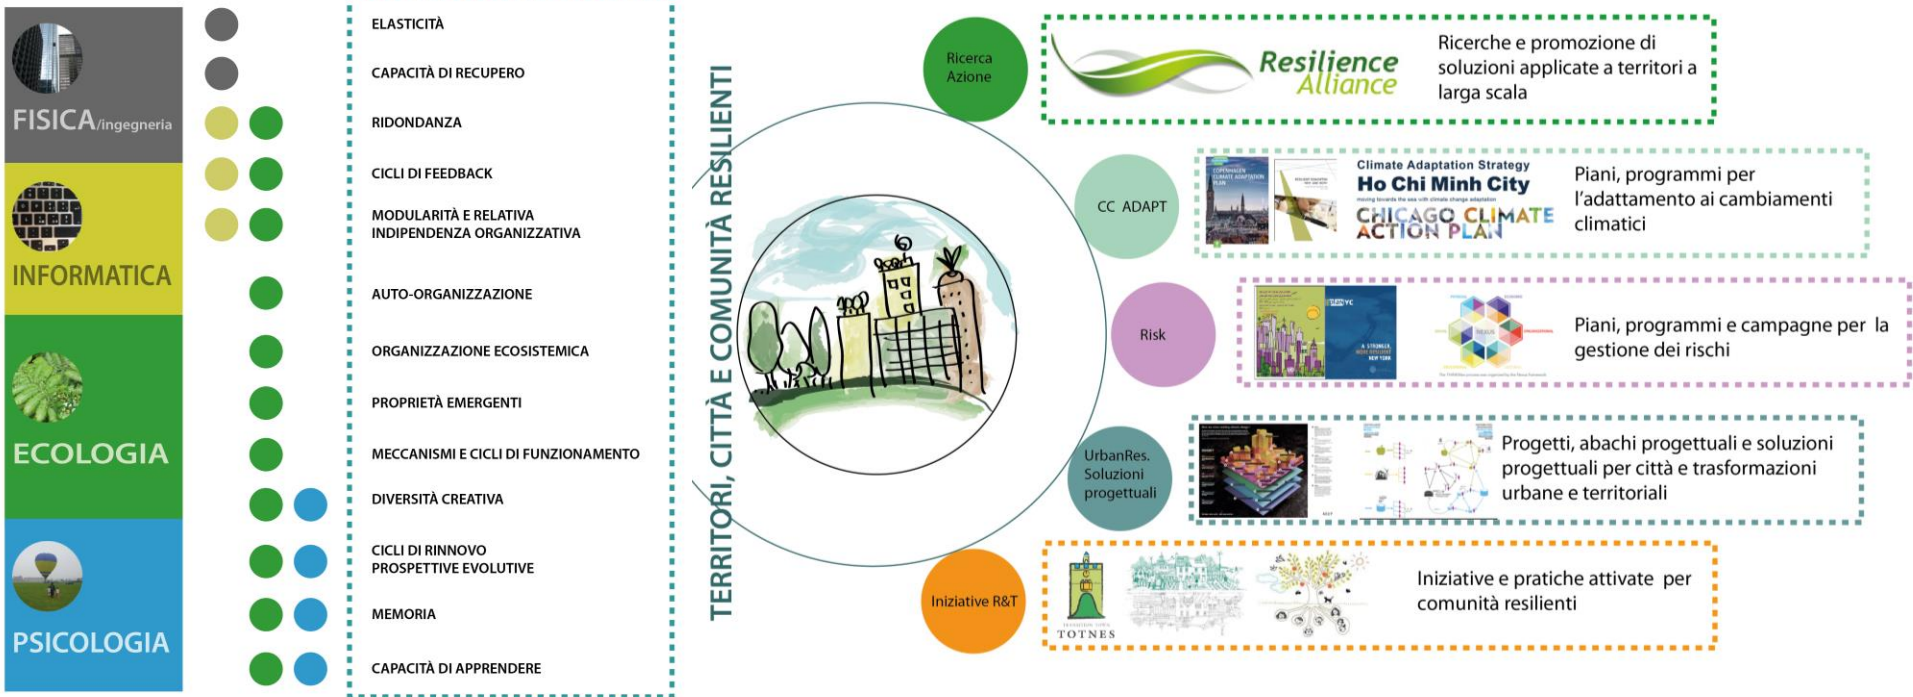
FISICA/ingegneria

INFORMATICA

ECOLOGIA

PSICOLOGIA

ELASTICITÀ

CAPACITÀ DI RECUPERO

RIDONDANZA

CICLI DI FEEDBACK

MODULARITÀ E RELATIVA INDIPENDENZA ORGANIZZATIVA

AUTO-ORGANIZZAZIONE

ORGANIZZAZIONE ECOSISTEMICA

PROPRIETÀ EMERGENTI

MECCANISMI E CICLI DI FUNZIONAMENTO

DIVERSITÀ CREATIVA

CICLI DI RINNOVO PROSPETTIVE EVOLUTIVE

MEMORIA

CAPACITÀ DI APPRENDERE

TERRITORI, CITTÀ E COMUNITÀ RESILIENTI

Ricerca Azione

Resilience Alliance

Ricerche e promozione di soluzioni applicate a territori a larga scala

CC ADAPT

Climate Adaptation Strategy
Ho Chi Minh City
CHICAGO CLIMATE ACTION PLAN

Piani, programmi per l'adattamento ai cambiamenti climatici

Risk

Piani, programmi e campagne per la gestione dei rischi

UrbanRes. Soluzioni progettuali

Progetti, abachi progettuali e soluzioni progettuali per città e trasformazioni urbane e territoriali

Iniziative R&T

TOTNES

Iniziative e pratiche attivate per comunità resilienti